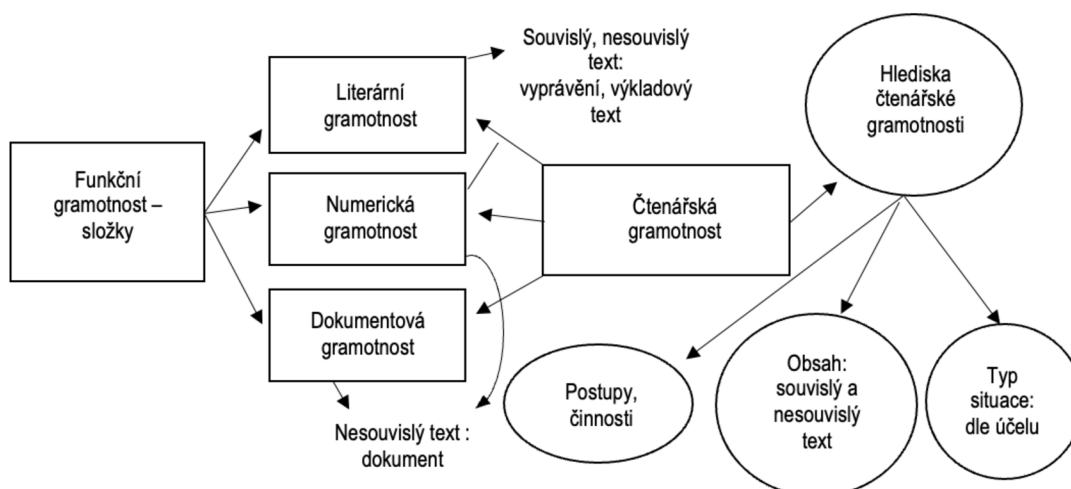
Funkční gramotnost – složky

Literární gramotnost

Numerická gramotnost

Dokumentová gramotnost

Souvislý, nesouvislý text: vyprávění, výkladový text

Čtenářská gramotnost

Hlediska čtenářské gramotnosti

Nesouvislý text : dokument

Postupy, činnosti

Obsah: souvislý a nesouvislý text

Typ situace: dle účelu